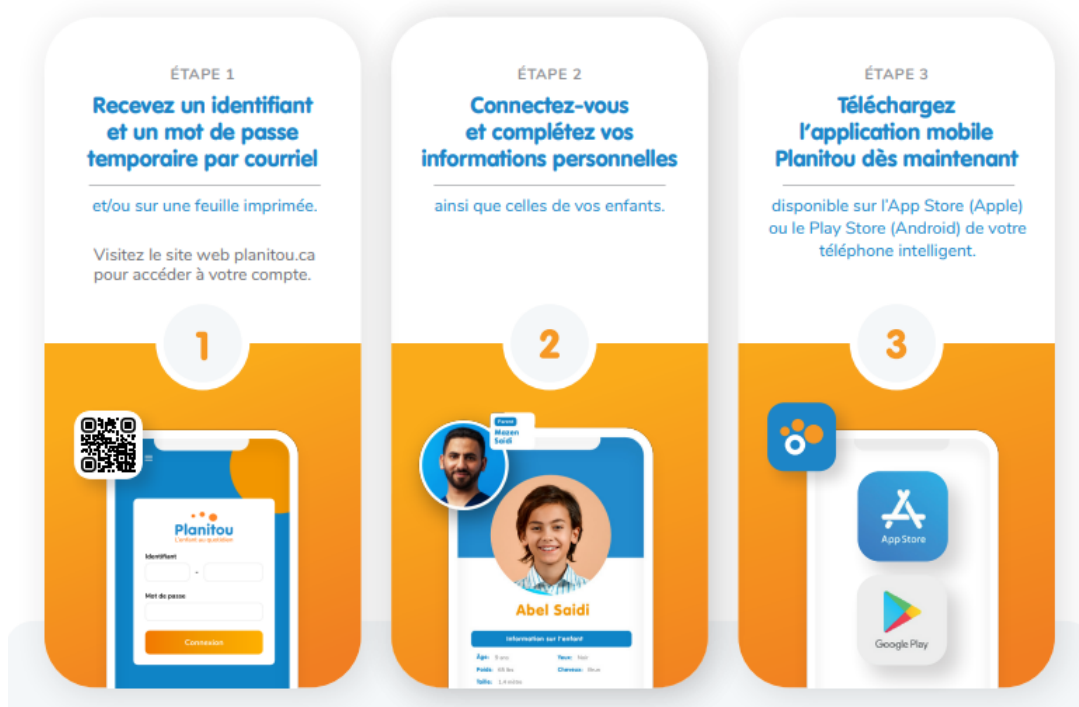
ÉTAPE 1

Recevez un identifiant et un mot de passe temporaire par courriel

et/ou sur une feuille imprimée.

Visitez le site web planitou.ca pour accéder à votre compte.

1

Planitou
L'enfant au quotidien

Identifiant

Mot de passe

Connexion

ÉTAPE 2

Connectez-vous et complétez vos informations personnelles

ainsi que celles de vos enfants.

2

Parent
Mazen Saidi

Abel Saidi

Information sur l'enfant

Âge: 9 ans
Yeux: Noir
Poids: 65 lbs
Cheveux: Noir
Taille: 1,4 mètre

ÉTAPE 3

Téléchargez l'application mobile Planitou dès maintenant

disponible sur l'App Store (Apple) ou le Play Store (Android) de votre téléphone intelligent.

3

App Store

Google Play